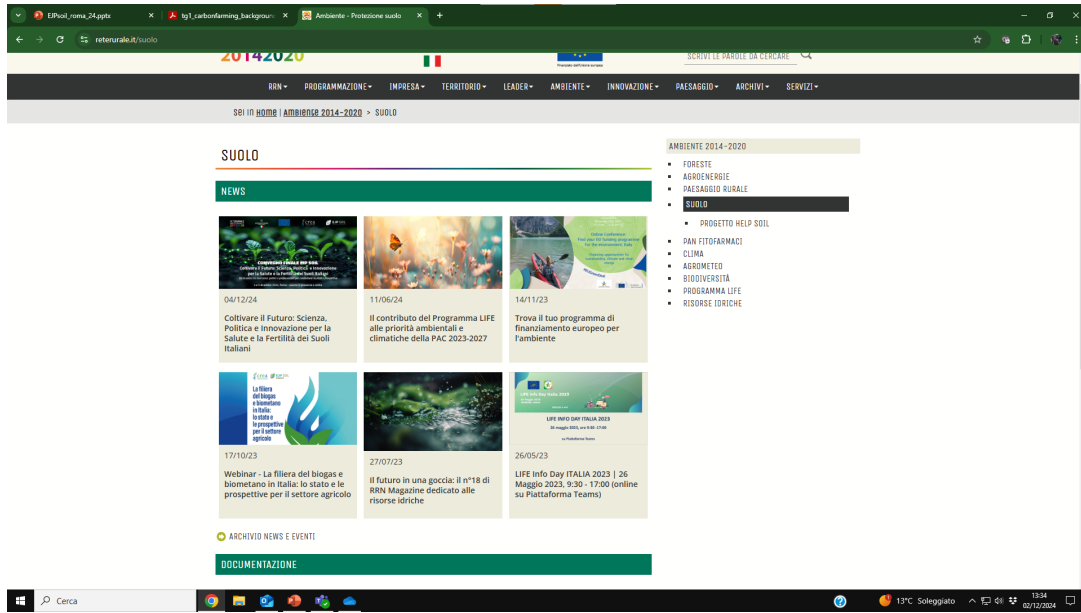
EJPsoil_roma_24.pptx
tg1_carbonfarming_backgroun
Ambiente - Protezione suolo
reterurale.it/suolo
20142020
SCRIVI LE PAROLE DA CERCARE
RRN ▾ PROGRAMMAZIONE ▾ IMPRESA ▾ TERRITORIO ▾ LEADER ▾ AMBIENTE ▾ INNOVAZIONE ▾ PAESAGGIO ▾ ARCHIVI ▾ SERVIZI ▾
Sei in Home | Ambiente 2014-2020 > SUOLO

SUOLO

NEWS

CONVEGNO FINALE HELP SOIL
Coltivare il Futuro: Scienza, Politica e Innovazione per la Salute e la Fertilità dei Suoli Italiani
04/12/24
Coltivare il Futuro: Scienza, Politica e Innovazione per la Salute e la Fertilità dei Suoli Italiani

11/06/24
Il contributo del Programma LIFE alle priorità ambientali e climatiche della PAC 2023-2027

Online Conference
Find your EU funding programme for the environment, Italy
14/11/23
Trova il tuo programma di finanziamento europeo per l'ambiente

La filiera del biogas e biometano in Italia: lo stato e le prospettive per il settore agricolo
17/10/23
Webinar - La filiera del biogas e biometano in Italia: lo stato e le prospettive per il settore agricolo

27/07/23
Il futuro in una goccia: il n°18 di RRN Magazine dedicato alle risorse idriche

LIFE INFO DAY ITALIA 2023
26 maggio 2023, ore 9:30 - 17:00
su Piattaforma Teams
26/05/23
LIFE Info Day ITALIA 2023 | 26 Maggio 2023, 9:30 - 17:00 (online su Piattaforma Teams)

ARCHIVIO NEWS E EVENTI

DOCUMENTAZIONE

AMBIENTE 2014-2020
FORESTE
AGROENERGIE
PAESAGGIO RURALE
SUOLO
PROGETTO HELP SOIL
PAN FITOFARMACI
CLIMA
AGROMETEO
BIODIVERSITÀ
PROGRAMMA LIFE
RISORSE IDRICHE

Cerca
13°C Soleggiato
13:34
02/12/2024